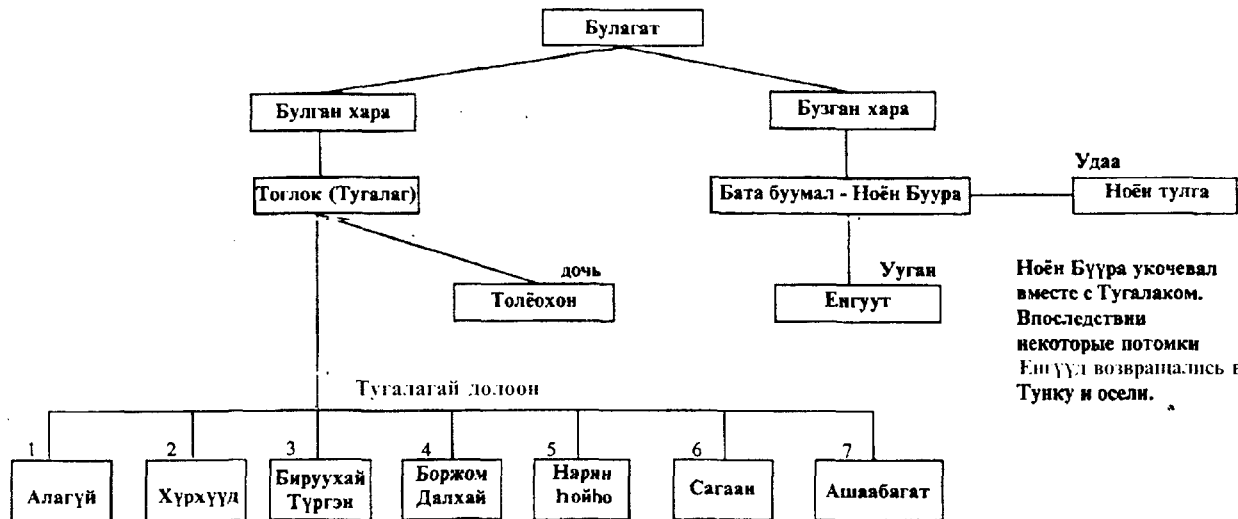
Булагат

Булган хара

Бузган хара

Тоглок (Тугалаг)

Бата буумал - Ноён Буура

Удаа

Ноён тулга

дочь

Толёохон

Угаан

Енгуут

Ноён Бүүра укочевал вместе с Тугалаком. Впоследствии некоторые потомки Енгүүд возвращались в Тунку и осели.

Тугалагай долоон

1 Алагүй

2 Хүрхүүд

3 Бируухай Түргэн

4 Боржом Далхай

5 Нарин hойho

6 Сагаан

7 Ашаабагат